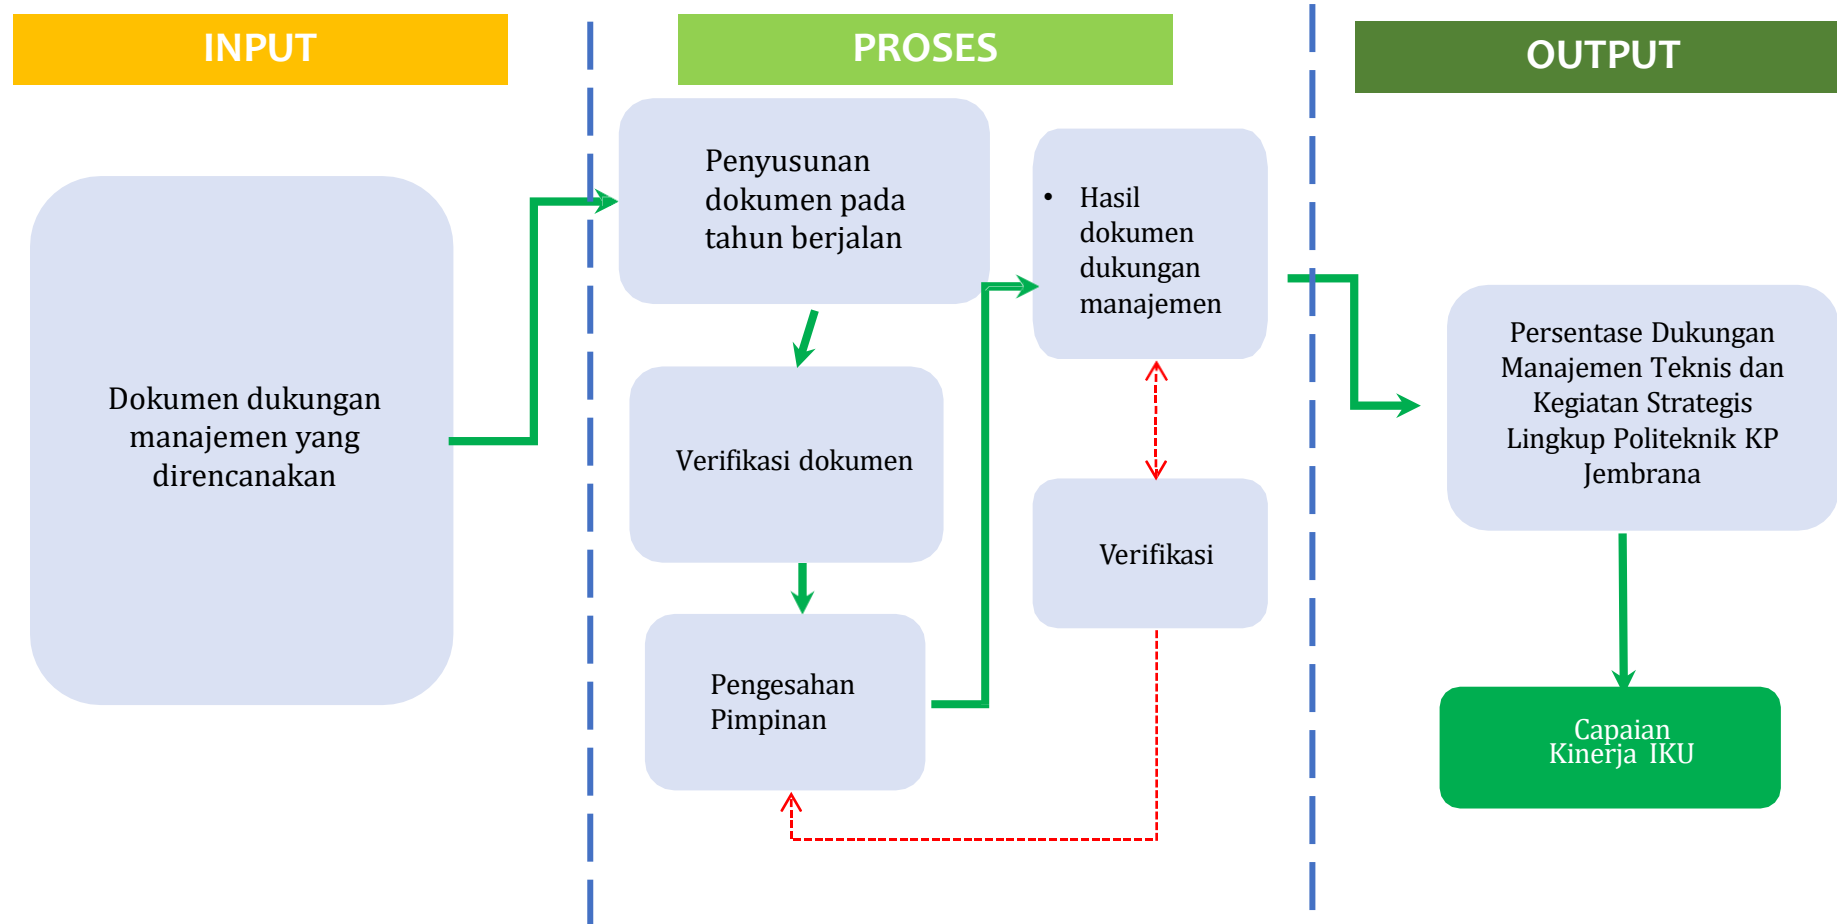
INPUT

PROSES

OUTPUT

Dokumen dukungan manajemen yang direncanakan

Penyusunan dokumen pada tahun berjalan

Verifikasi dokumen

Pengesahan Pimpinan

• Hasil dokumen dukungan manajemen

Verifikasi

Persentase Dukungan Manajemen Teknis dan Kegiatan Strategis Lingkup Politeknik KP Jembrana

Capaian Kinerja IKU